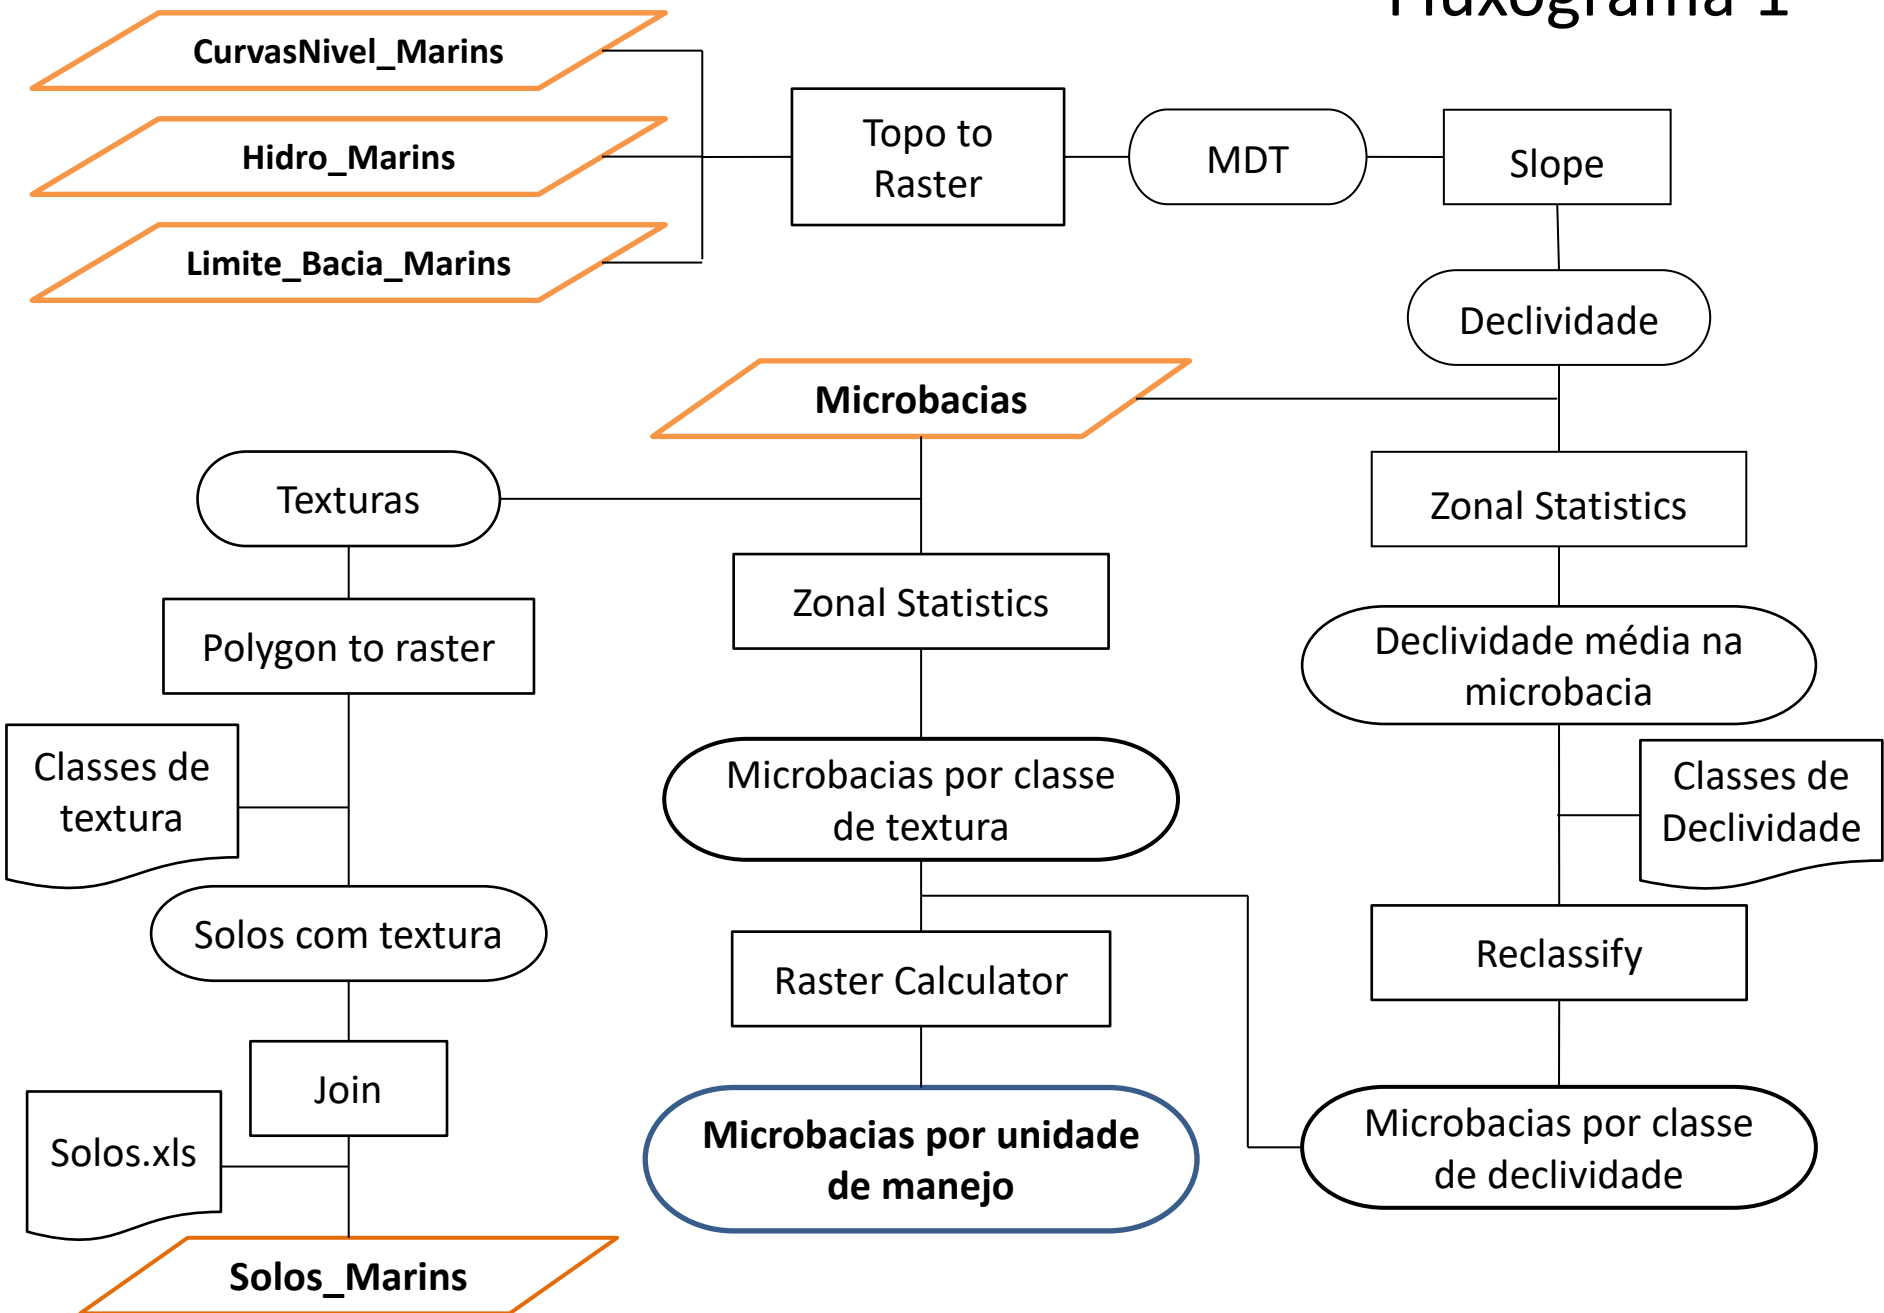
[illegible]

CurvasNivel_Marins

Hidro_Marins

Limite_Bacia_Marins

Topo to Raster

MDT

Slope

Declividade

Microbacias

Texturas

Zonal Statistics

Zonal Statistics

Polygon to raster

Declividade média na microbacia

Classes de textura

Microbacias por classe de textura

Classes de Declividade

Solos com textura

Raster Calculator

Reclassify

Join

Solos.xls

Microbacias por unidade de manejo

Microbacias por classe de declividade

Solos_Marins